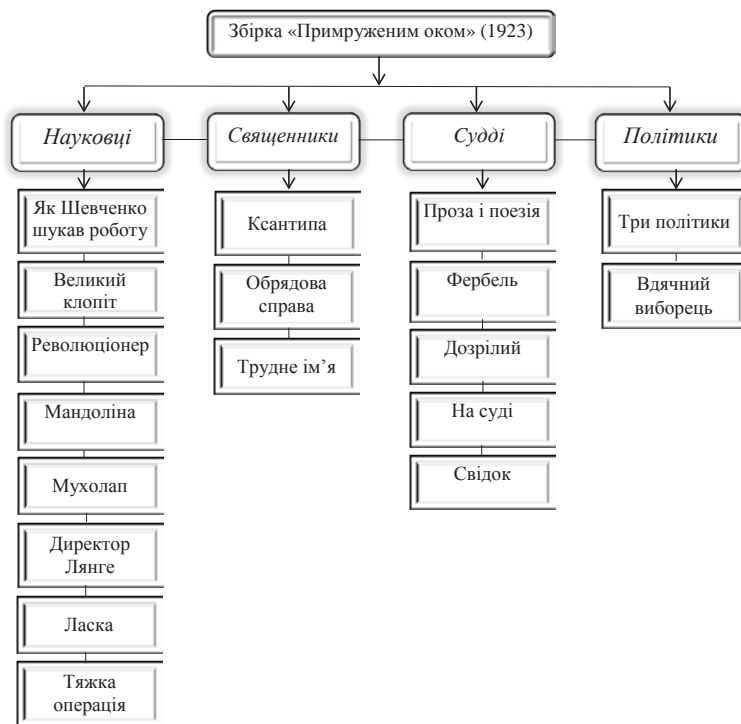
Збірка «Примруженим оком» (1923)

Науковці

Як Шевченко шукав роботу

Великий клопіт

Революціонер

Мандоліна

Мухолап

Директор Лянге

Ласка

Тяжка операція

Священники

Ксантипа

Обрядова справа

Трудне ім'я

Судді

Проза і поезія

Фербель

Дозрілий

На суді

Свідок

Політики

Три політики

Вдячний виборець